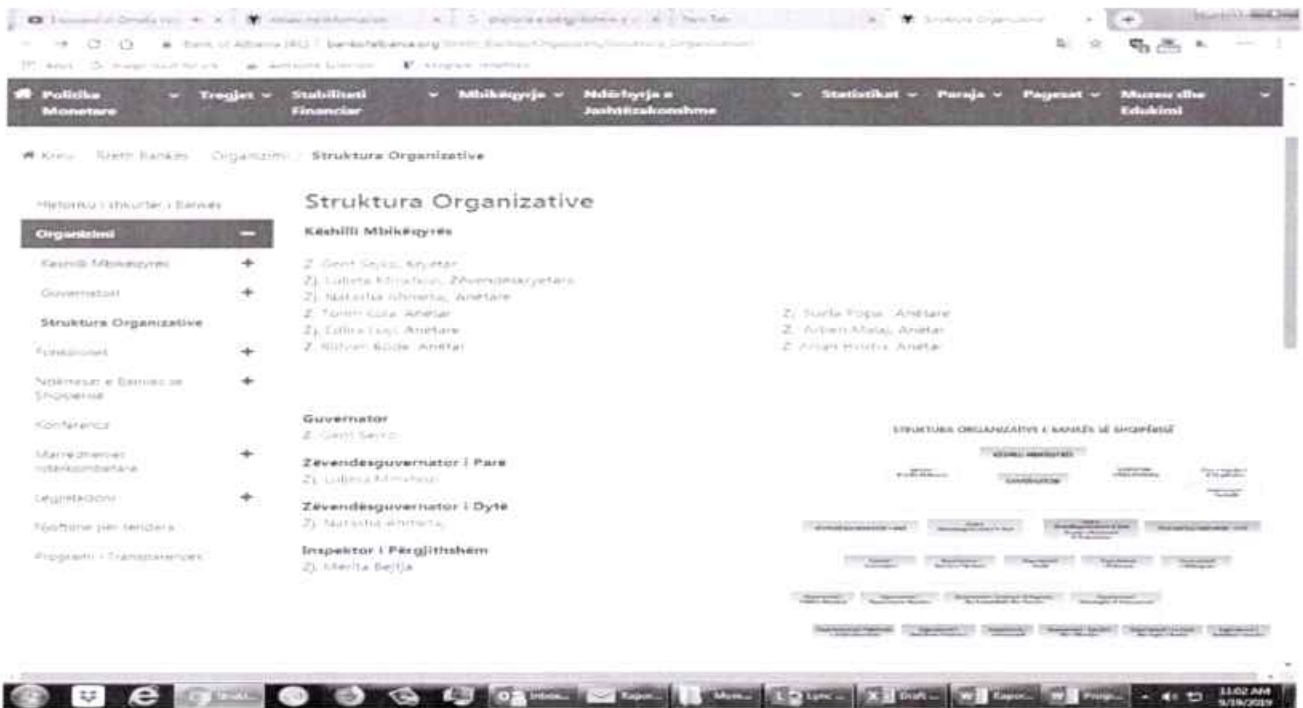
Politika Monetare | Tregjet | Stabiliteti Financiar | Mbikëqyrje | Ndërhyrja e Jashtëzakonshme | Statistikat | Paraja | Pagesat | Muzeu dhe Edukimi

Kreu / Rreth Bankës / Organizimi / Struktura Organizative

Historiku i shkurtër i Bankës
Organizimi
Këshilli Mbikëqyrës
Guvernatori
Struktura Organizative
Funksionet
Ndërtesat e Bankës së Shqipërisë
Konferenca
Marrëdhëniet Ndërkombëtare
Legjislacioni
Njoftime për tendera
Programi i Transparencës

Struktura Organizative

Këshilli Mbikëqyrës

Z. Gent Sejko, Kryetar
Zj. Luljeta Minxhozi, Zëvendëskryetare
Zj. Natasha Ahmetaj, Anëtare
Z. Tonin Gjoka, Anëtar
Zj. Edlira Luçi, Anëtare
Z. Ridvan Bode, Anëtar
Z. Sotiraq Filo, Anëtar
Z. Arben Malaj, Anëtar
Z. Arian Hoxha, Anëtar

Guvernator
Z. Gent Sejko

Zëvendësguvernator i Parë
Zj. Luljeta Minxhozi

Zëvendësguvernator i Dytë
Zj. Natasha Ahmetaj

Inspektor i Përgjithshëm
Zj. Merita Bejtja

STRUKTURA ORGANIZATIVE E BANKËS SË SHQIPËRISË
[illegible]

11:02 AM
9/19/2019